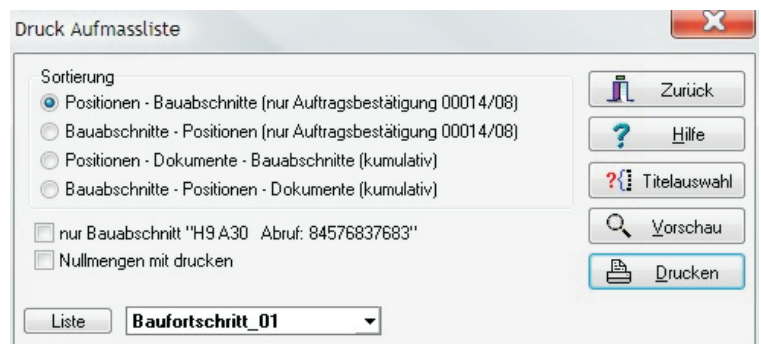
Druck Aufmassliste

Sortierung
Positionen - Bauabschnitte (nur Auftragsbestätigung 00014/08)
Bauabschnitte - Positionen (nur Auftragsbestätigung 00014/08)
Positionen - Dokumente - Bauabschnitte (kumulativ)
Bauabschnitte - Positionen - Dokumente (kumulativ)

nur Bauabschnitt "H9 A30 Abruf: 84576837683"
Nullmengen mit drucken

Liste
Baufortschritt_01

Zurück
Hilfe
Titelauswahl
Vorschau
Drucken